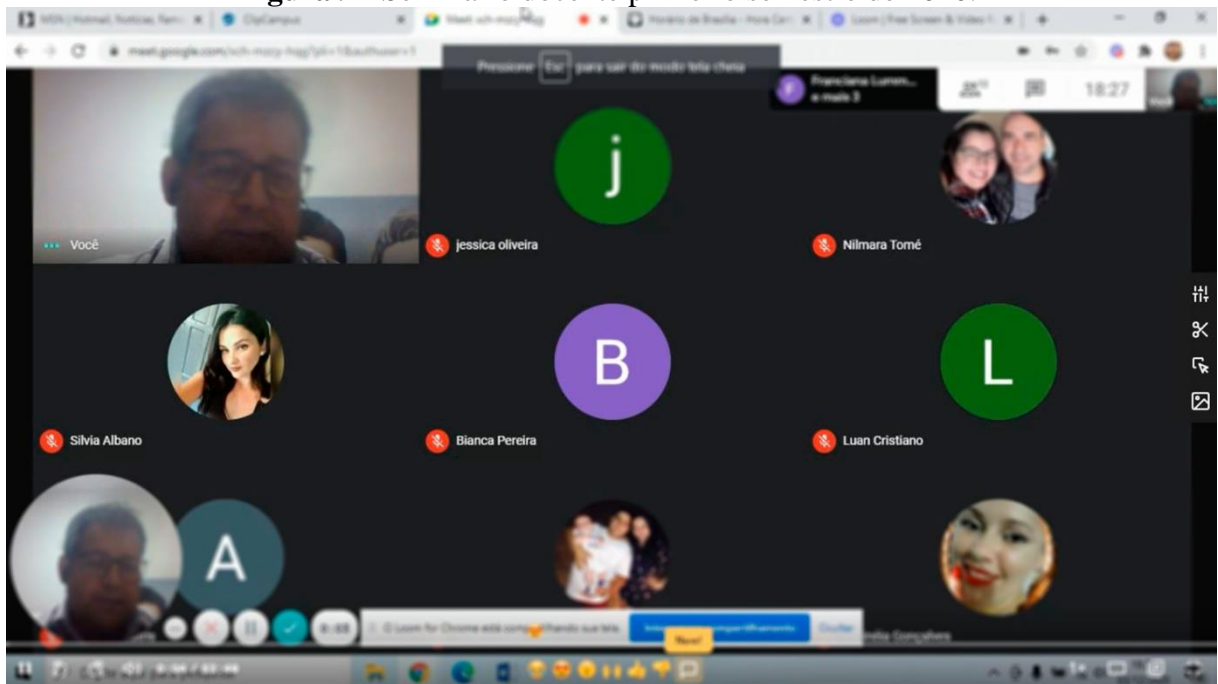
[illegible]

MSN | Hotmail, Notícias, Esportes | ClipCampus | Meet - ich-mzcy-hqg | Horário de Brasília - Hora Certa | Loom | Free Screen & Video

meet.google.com/ich-mzcy-hqg?pli=1&authuser=1

Pressione Esc para sair do modo tela cheia

Franciana Lumen... e mais 3

18:27

Você

j

jessica oliveira

Nilmara Tomé

Silvia Albano

B

Bianca Pereira

L

Luan Cristiano

A

0:03

O Loom for Chrome está compartilhando sua tela. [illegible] compartilhamento Ocultar

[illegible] Gonçalves

New!